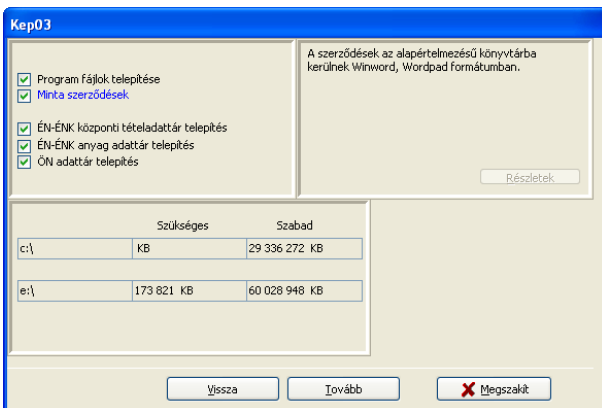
Kep03

Program fájlok telepítése
Minta szerződések

ÉN-ÉNK központi tételadattár telepítés
ÉN-ÉNK anyag adattár telepítés
ÖN adattár telepítés

A szerződések az alapértelmezésű könyvtárba kerülnek Winword, Wordpad formátumban.

Részletek

| | Szükséges | Szabad |
|---|---|---|
| c:\ | KB | 29 336 272 KB |
| e:\ | 173 821 KB | 60 028 948 KB |

Vissza
Tovább
Megszakít